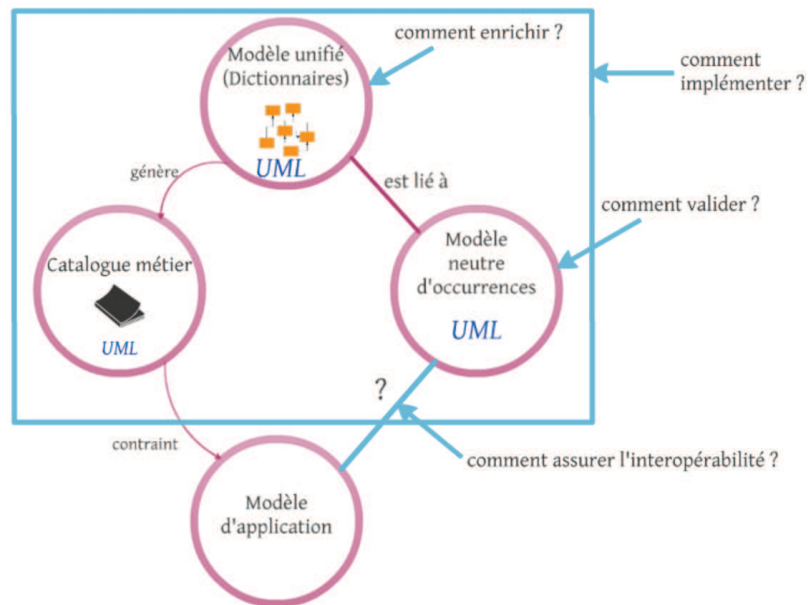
comment enrichir ?

Modèle unifié (Dictionnaires)

UML

comment implémenter ?

génère

est lié à

comment valider ?

Catalogue métier

UML

Modèle neutre d'occurrences

UML

?

contraint

comment assurer l'interopérabilité ?

Modèle d'application